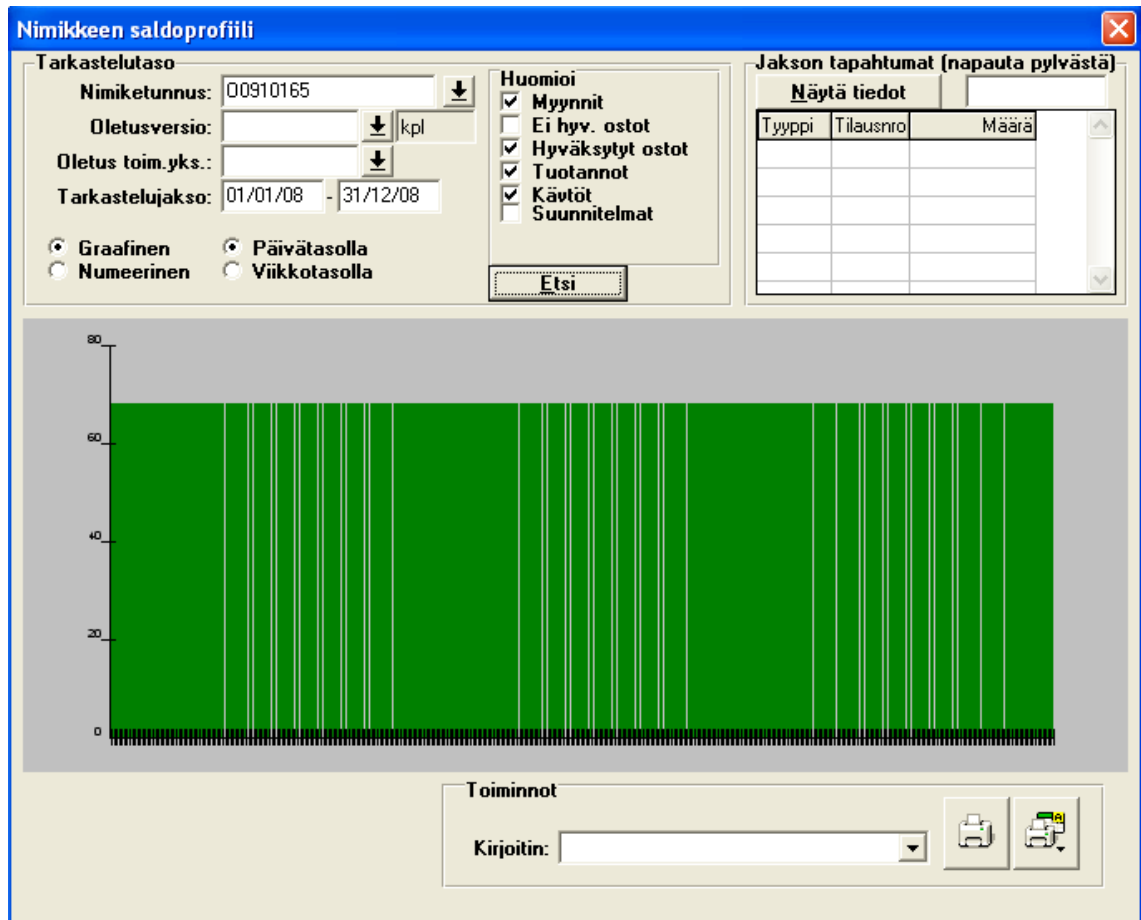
Nimikkeen saldoprofiili

Tarkastelutaso

Nimiketunnus: 00910165

Oletusversio: kpl

Oletus toim.yks.:

Tarkastelujakso: 01/01/08 - 31/12/08

Graafinen
Numeerinen

Päivätasolla
Viikkotasolla

Huomioi
Myynnit
Ei hyv. ostot
Hyväksytyt ostot
Tuotannot
Kävtöt
Suunnitelmat

Etsi

Jakson tapahtumat (napauta pylvästä)

Näytä tiedot

| Tyyppi | Tilausnro | Määrä |
|---|---|---|

80
60
40
20
0

Toiminnot

Kirjoitin: